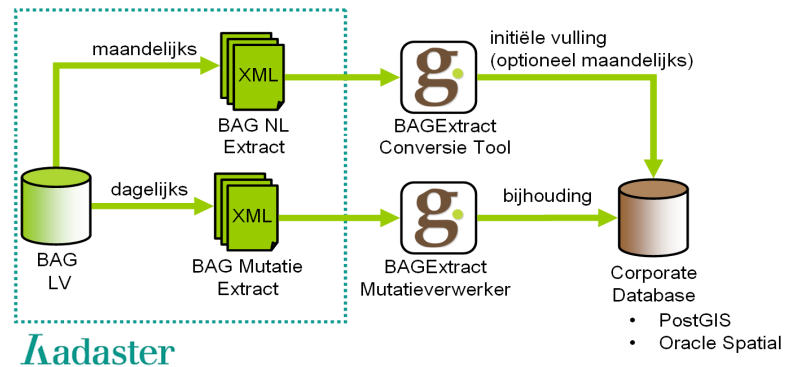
maandelijks

XML

BAG NL Extract

g

initiële vulling (optioneel maandelijks)

BAGExtract Conversie Tool

BAG LV

dagelijks

XML

BAG Mutatie Extract

g

bijhouding

BAGExtract Mutatieverwerker

Corporate Database
• PostGIS
• Oracle Spatial

Kadaster